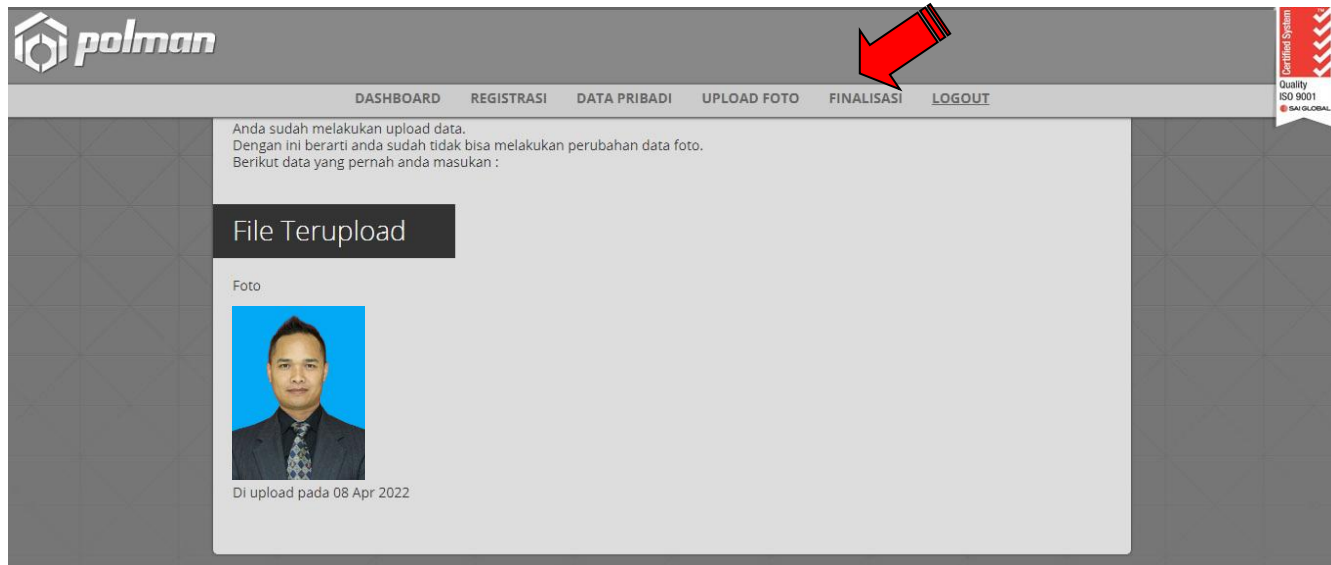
polman

Certified System
Quality
ISO 9001
SAI GLOBAL

DASHBOARD REGISTRASI DATA PRIBADI UPLOAD FOTO FINALISASI LOGOUT

Anda sudah melakukan upload data.
Dengan ini berarti anda sudah tidak bisa melakukan perubahan data foto.
Berikut data yang pernah anda masukan :

File Terupload

Foto

Di upload pada 08 Apr 2022